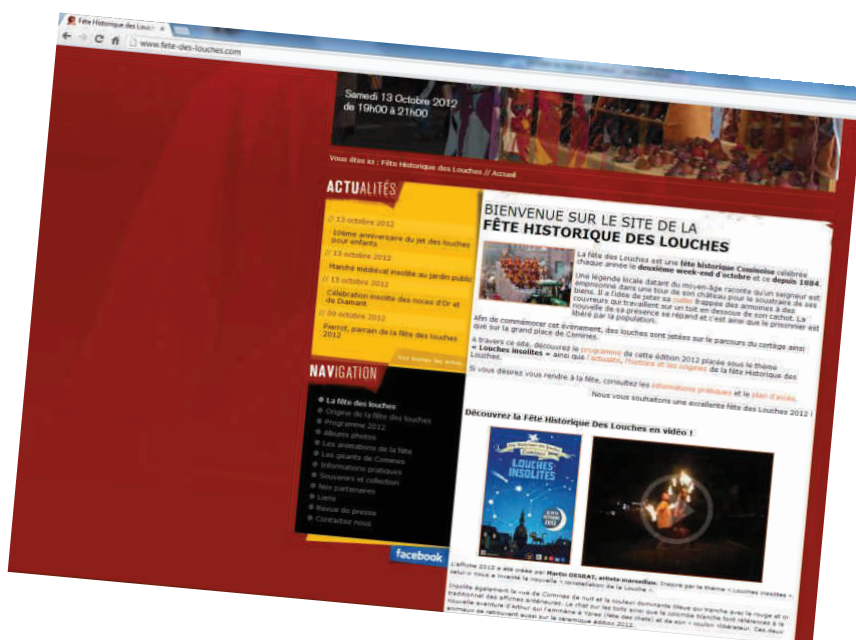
Fête Historique des Louch ×

www.fete-des-louches.com

Samedi 13 Octobre 2012
de 19h00 à 21h00

Vous êtes ici : Fête Historique des Louches // Accueil

ACTUALITÉS

// 13 octobre 2012
Idème anniversaire du jet des louches pour enfants

// 13 octobre 2012
Marché médiéval insolite au jardin public

// 13 octobre 2012
Célébration insolite des noces d'Or et de Diamant

// 09 octobre 2012
Pierrot, parrain de la fête des louches 2012

Voir toutes les actus

NAVIGATION

La fête des louches
Origine de la fête des louches
Programme 2012
Albums photos
Les animations de la fête
Les géants de Comines
Informations pratiques
Souvenirs et collection
Nos partenaires
Liens
Revue de presse
Contactez-nous

facebook

BIENVENUE SUR LE SITE DE LA
FÊTE HISTORIQUE DES LOUCHES

La fête des Louches est une fête historique Cominoise célébrée chaque année le deuxième week-end d'octobre et ce depuis 1884.

Une légende locale datant du moyen-âge raconte qu'un seigneur est emprisonné dans une tour de son château pour le soustraire de ses biens. Il a l'idée de jeter sa cuiller frappée des armoiries à des couvreurs qui travaillent sur un toit en dessous de son cachot. La nouvelle de sa présence se répand et c'est ainsi que le prisonnier est libéré par la population.

Afin de commémorer cet événement, des louches sont jetées sur le parcours du cortège ainsi que sur la grand place de Comines.

A travers ce site, découvrez le programme de cette édition 2012 placée sous le thème « Louches insolites » ainsi que l'actualité, l'histoire et les origines de la fête Historique des Louches.

Si vous désirez vous rendre à la fête, consultez les informations pratiques et le plan d'accès.

Nous vous souhaitons une excellente fête des Louches 2012 !

Découvrez la Fête Historique Des Louches en vidéo !

LOUCHES INSOLITES

L'affiche 2012 a été créée par Martin DESBAT, artiste marseillais. Inspiré par le thème « Louches insolites », celui-ci nous a inventé la nouvelle « constellation de la Louche ».

Inspiré également la rue de Comines de nuit et la couleur dominante (bleue) qui tranche avec le rouge et or traditionnel des affiches antérieures. Le chat sur les toits ainsi que la colombe blanche font références à la nouvelle aventure d'Arthur qui l'emmène à Ypres (fête des chats) et de son « voulon rétéchéteur. Des deux animaux se retrouvent aussi sur la céramique édition 2012.